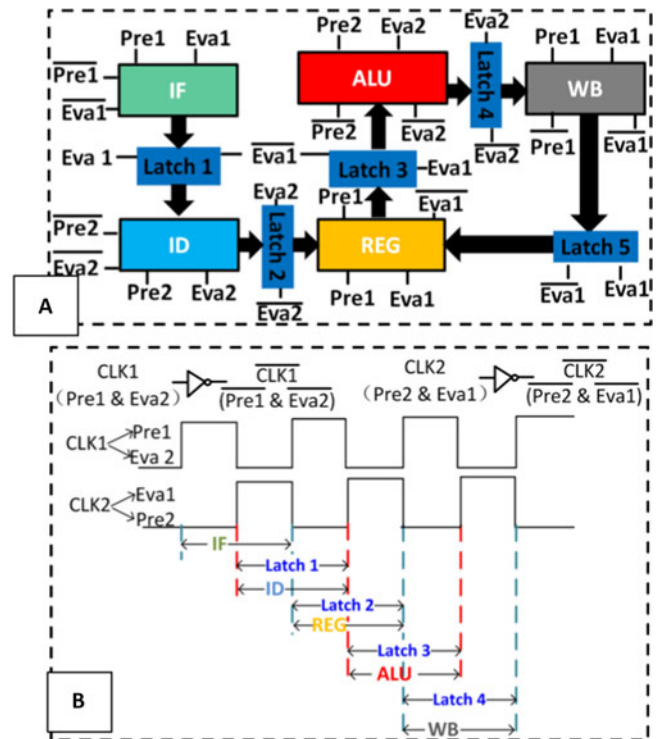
Pre1 Eva1
$\overline{Pre1}$
$\overline{Eva1}$
IF
Eva 1
Latch 1
$\overline{Pre2}$
$\overline{Eva2}$
ID
Pre2 Eva2
Eva2
Latch 2
$\overline{Eva2}$
Pre2 Eva2
ALU
$\overline{Pre2}$ $\overline{Eva2}$
Eva2
Latch 4
$\overline{Eva2}$
$\overline{Eva1}$
Latch 3
Eva1
Pre1
$\overline{Eva1}$
REG
Pre1 Eva1
Pre1 Eva1
WB
$\overline{Pre1}$
$\overline{Eva1}$
Latch 5
$\overline{Eva1}$ $\overline{Eva1}$
A

CLK1 (Pre1 & Eva2)
$\overline{CLK1}$ $\overline{(Pre1 \& Eva2)}$
CLK2 (Pre2 & Eva1)
$\overline{CLK2}$ $\overline{(Pre2 \& Eva1)}$
CLK1 Pre1 Eva 2
CLK2 Eva1 Pre2
IF
Latch 1
ID
Latch 2
REG
Latch 3
ALU
Latch 4
WB
B